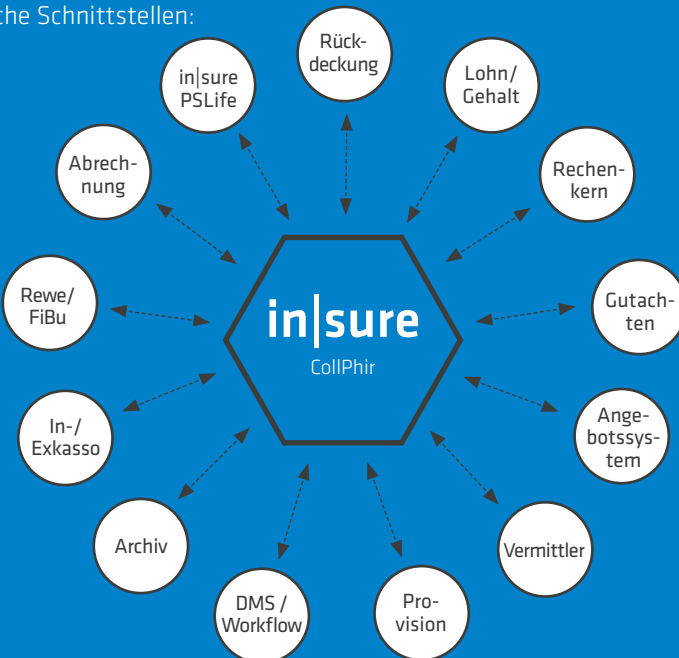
the Schnittstellen:

Rückdeckung

Lohn/ Gehalt

Rechenkern

Gutachten

Angebotssystem

Vermittler

Provision

DMS / Workflow

Archiv

In-/ Exkasso

Rewe/ FiBu

Abrechnung

in|sure PSLife

in|sure

CollPhir